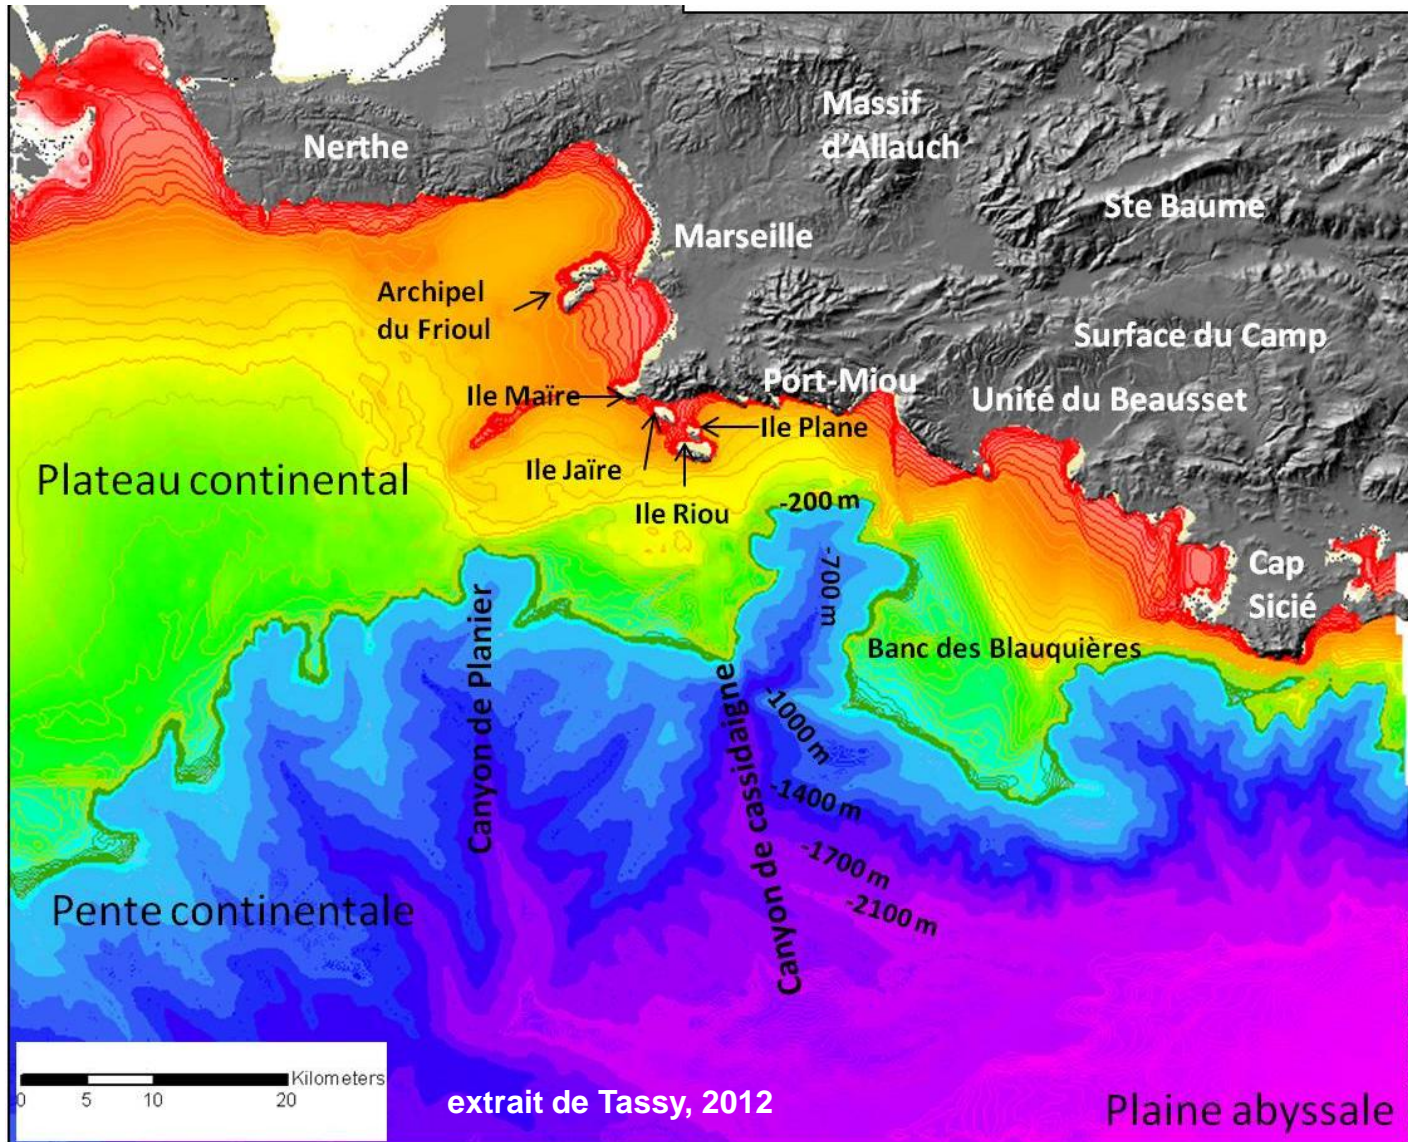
Nerthe
Massif d'Allauch
Ste Baume
Marseille
Archipel du Frioul
Surface du Camp
Port-Miou
Unité du Beausset
Ile Maïre
Ile Plane
Ile Jaïre
Ile Riou
Plateau continental
-200 m
-700 m
Cap Sicié
Banc des Blauquières
Canyon de Planier
Canyon de cassidaigne
-1000 m
-1400 m
-1700 m
-2100 m
Pente continentale
Kilometers
0 5 10 20
extrait de Tassy, 2012
Plaine abyssale